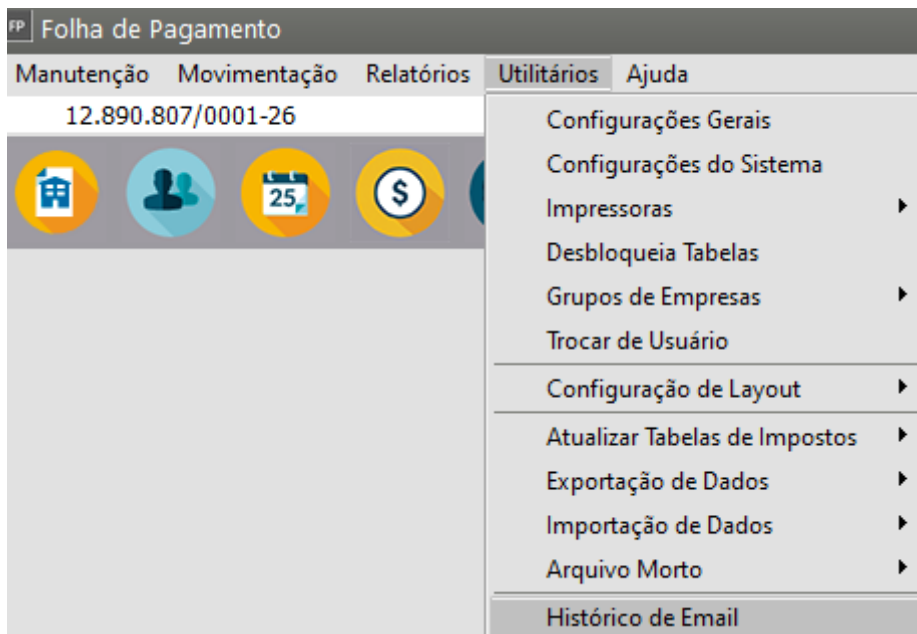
FP Folha de Pagamento

Manutenção Movimentação Relatórios Utilitários Ajuda

12.890.807/0001-26

25

$

Configurações Gerais
Configurações do Sistema
Impressoras
Desbloqueia Tabelas
Grupos de Empresas
Trocar de Usuário
Configuração de Layout
Atualizar Tabelas de Impostos
Exportação de Dados
Importação de Dados
Arquivo Morto
Histórico de Email